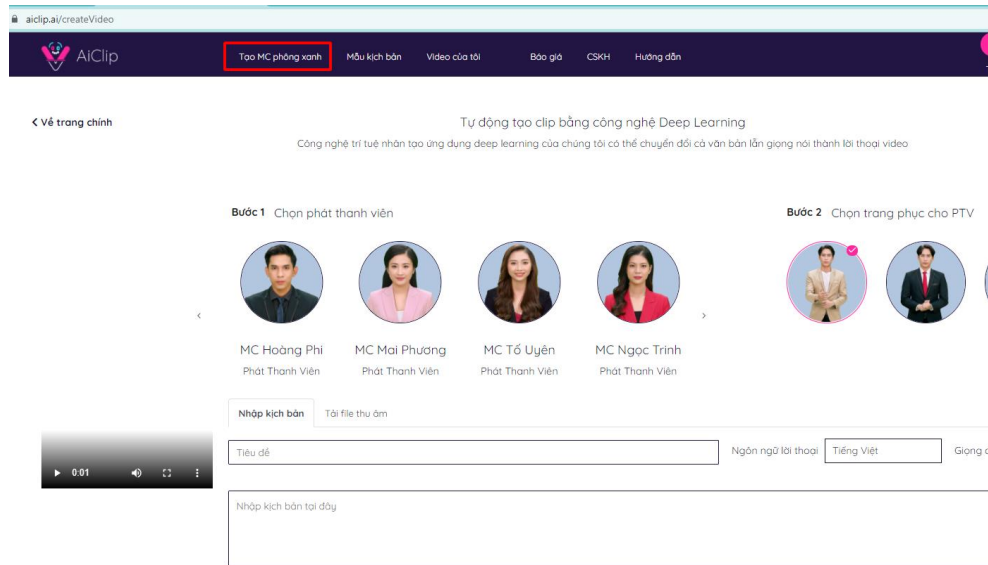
aiclip.ai/createVideo

AiClip

Tạo MC phông xanh
Mẫu kịch bản
Video của tôi
Báo giá
CSKH
Hướng dẫn

< Về trang chính

Tự động tạo clip bằng công nghệ Deep Learning

Công nghệ trí tuệ nhân tạo ứng dụng deep learning của chúng tôi có thể chuyển đổi cả văn bản lẫn giọng nói thành lời thoại video

Bước 1 Chọn phát thanh viên

Bước 2 Chọn trang phục cho PTV

MC Hoàng Phi
Phát Thanh Viên

MC Mai Phương
Phát Thanh Viên

MC Tố Uyên
Phát Thanh Viên

MC Ngọc Trinh
Phát Thanh Viên

Nhập kịch bản
Tải file thu âm

0:01

Tiêu đề

Ngôn ngữ lời thoại
Tiếng Việt
Giọng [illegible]

Nhập kịch bản tại đây